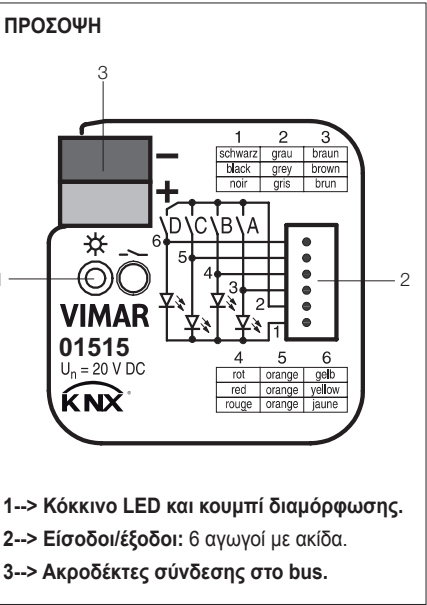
ΠΡΟΣΟΨΗ

3

–
+

| 1 | 2 | 3 |
|---|---|---|
| schwarz | grau | braun |
| black | grey | brown |
| noir | gris | brun |

D C B A

6
5
4
3
2
1

2

VIMAR
01515
$U_n$ = 20 V DC
KNX

| 4 | 5 | 6 |
|---|---|---|
| rot | orange | gelb |
| red | orange | yellow |
| rouge | orange | jaune |

1--> Κόκκινο LED και κουμπί διαμόρφωσης.

2--> Είσοδοι/έξοδοι: 6 αγωγοί με ακίδα.

3--> Ακροδέκτες σύνδεσης στο bus.